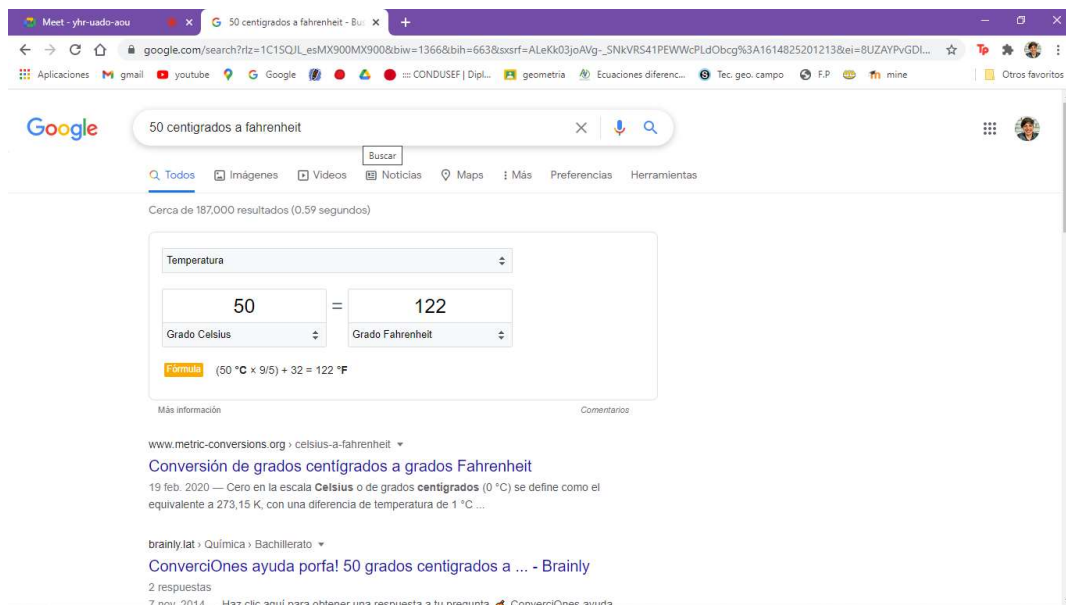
Meet - yhr-uado-aou
50 centigrados a fahrenheit - Bu
google.com/search?rlz=1C1SQJL_esMX900MX900&biw=1366&bih=663&sxsrf=ALeKk03joAVg-_SNkVRS41PEWWcPLdObcg%3A1614825201213&ei=8UZAYPvGDI...
Aplicaciones gmail youtube Google CONDUSEF | Dipl... geometria Ecuaciones diferenc... Tec. geo. campo F.P mine Otros favoritos

Google
50 centigrados a fahrenheit
Buscar
Todos Imágenes Videos Noticias Maps Más Preferencias Herramientas

Cerca de 187,000 resultados (0.59 segundos)

Temperatura
50 = 122
Grado Celsius Grado Fahrenheit
Fórmula (50 °C × 9/5) + 32 = 122 °F
Más información Comentarios

www.metric-conversions.org › celsius-a-fahrenheit
Conversión de grados centígrados a grados Fahrenheit
19 feb. 2020 — Cero en la escala Celsius o de grados centígrados (0 °C) se define como el equivalente a 273,15 K, con una diferencia de temperatura de 1 °C ...

brainly.lat › Química › Bachillerato
ConverciOnes ayuda porfa! 50 grados centigrados a ... - Brainly
2 respuestas
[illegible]